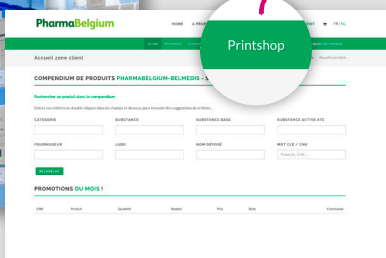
PharmaBelgium

HOME A PROPOS

FR | NL

Printshop

Accueil zone client

COMPENDIUM DE PRODUITS PHARMABELGIUM-BELMEDIS - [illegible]

Rechercher un produit dans le compendium

Entrez vos critères ou double-cliquez dans les champs ci-dessous pour recevoir des suggestions de critères...

CATEGORIE

SUBSTANCE

SUBSTANCE BASE

SUBSTANCE ACTIVE ATC

FOURNISSEUR

LABO

NOM DEPOSE

MOT CLÉ / CNK

Produit, CNK...

RECHERCHER

PROMOTIONS DU MOIS !

| CNK | Produit | Quantité | Remise | Prix | Date | Commander |
|---|---|---|---|---|---|---|